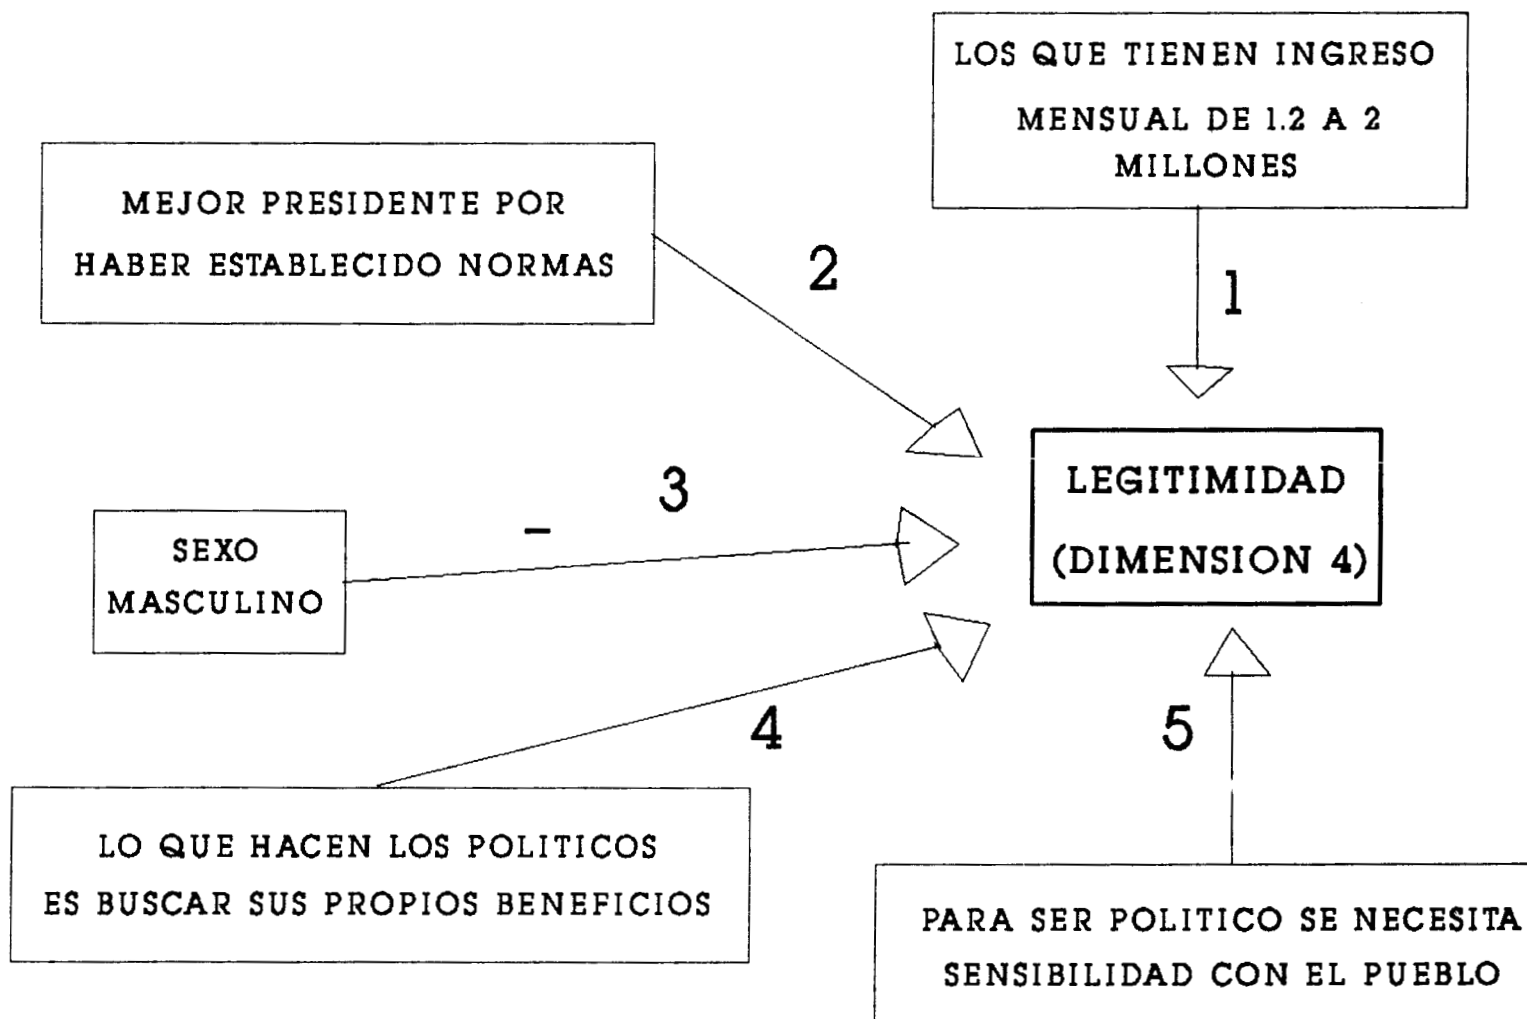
LOS QUE TIENEN INGRESO MENSUAL DE 1.2 A 2 MILLONES

MEJOR PRESIDENTE POR HABER ESTABLECIDO NORMAS

2

1

LEGITIMIDAD (DIMENSION 4)

3

–

SEXO MASCULINO

4

5

LO QUE HACEN LOS POLITICOS ES BUSCAR SUS PROPIOS BENEFICIOS

PARA SER POLITICO SE NECESITA SENSIBILIDAD CON EL PUEBLO